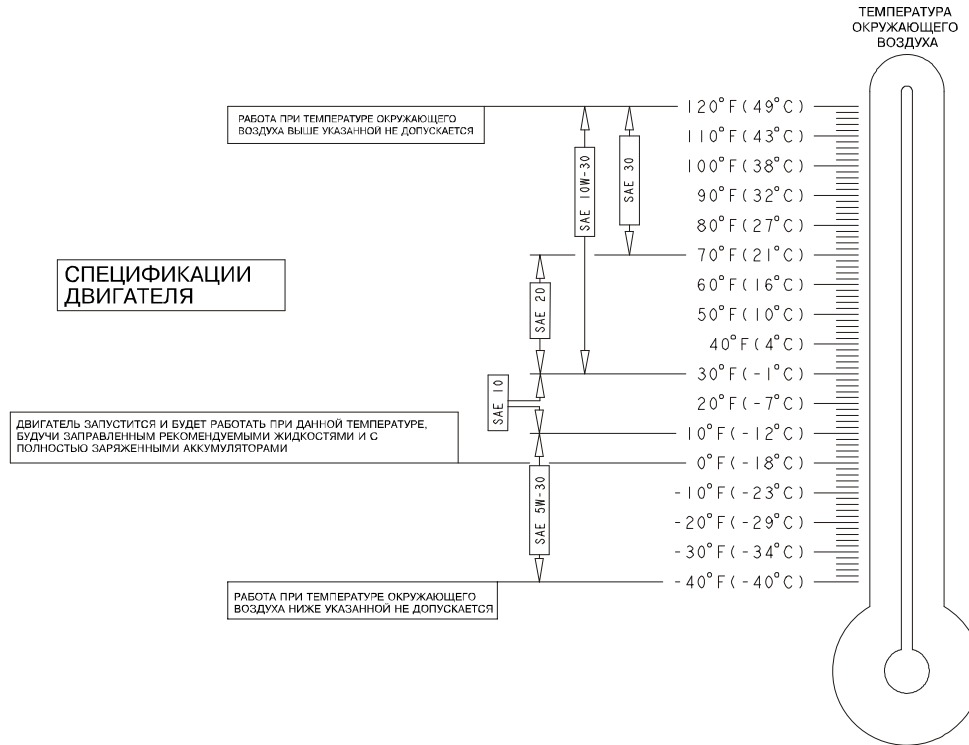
ТЕМПЕРАТУРА ОКРУЖАЮЩЕГО ВОЗДУХА

РАБОТА ПРИ ТЕМПЕРАТУРЕ ОКРУЖАЮЩЕГО ВОЗДУХА ВЫШЕ УКАЗАННОЙ НЕ ДОПУСКАЕТСЯ

SAE 10W-30

SAE 30

СПЕЦИФИКАЦИИ ДВИГАТЕЛЯ

SAE 20

SAE 10

ДВИГАТЕЛЬ ЗАПУСТИТСЯ И БУДЕТ РАБОТАТЬ ПРИ ДАННОЙ ТЕМПЕРАТУРЕ, БУДУЧИ ЗАПРАВЛЕННЫМ РЕКОМЕНДУЕМЫМИ ЖИДКОСТЯМИ И С ПОЛНОСТЬЮ ЗАРЯЖЕННЫМИ АККУМУЛЯТОРАМИ

SAE 5W-30

РАБОТА ПРИ ТЕМПЕРАТУРЕ ОКРУЖАЮЩЕГО ВОЗДУХА НИЖЕ УКАЗАННОЙ НЕ ДОПУСКАЕТСЯ

120°F(49°C)
110°F(43°C)
100°F(38°C)
90°F(32°C)
80°F(27°C)
70°F(21°C)
60°F(16°C)
50°F(10°C)
40°F(4°C)
30°F(-1°C)
20°F(-7°C)
10°F(-12°C)
0°F(-18°C)
-10°F(-23°C)
-20°F(-29°C)
-30°F(-34°C)
-40°F(-40°C)